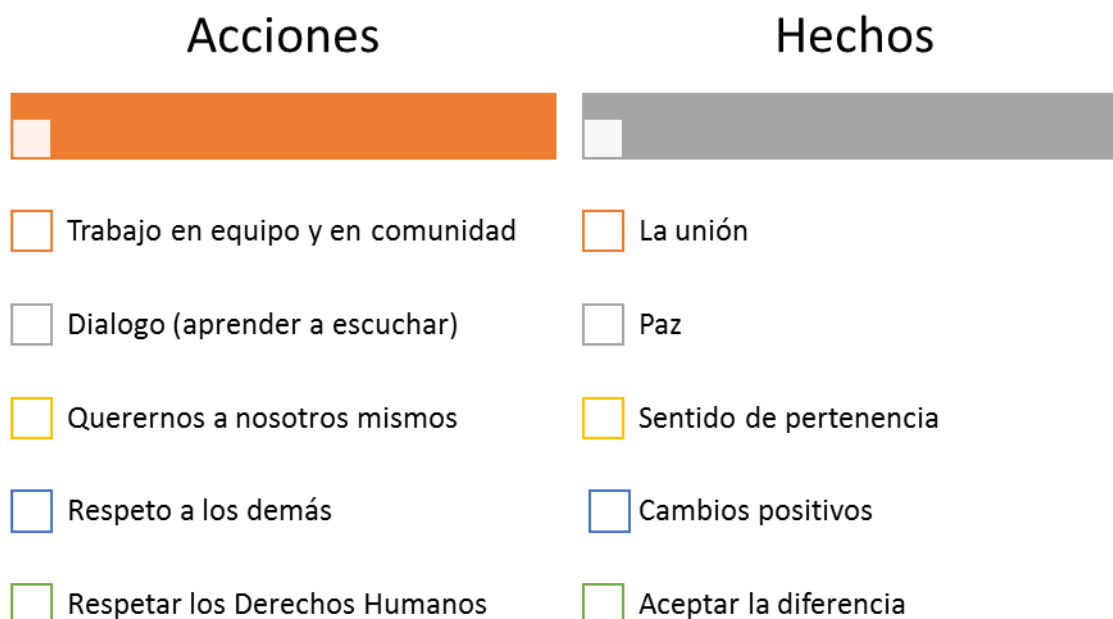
Acciones

Trabajo en equipo y en comunidad

Dialogo (aprender a escuchar)

Querernos a nosotros mismos

Respeto a los demás

Respetar los Derechos Humanos

Hechos

La unión

Paz

Sentido de pertenencia

Cambios positivos

Aceptar la diferencia